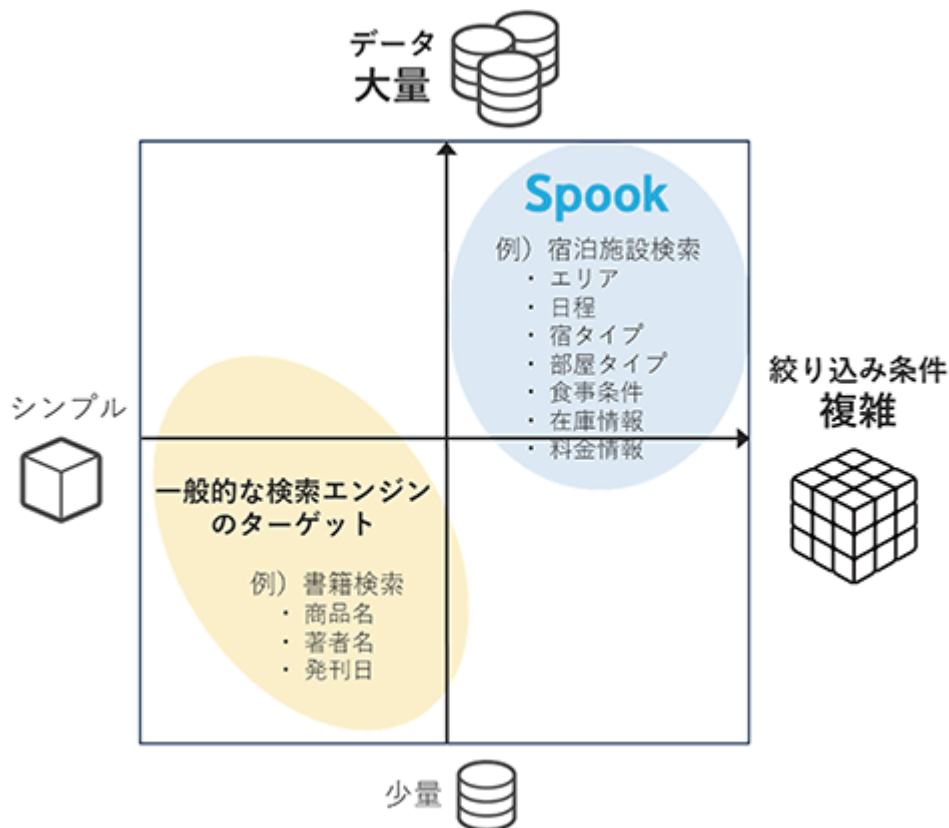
データ
大量

Spook

例）宿泊施設検索
・エリア
・日程
・宿タイプ
・部屋タイプ
・食事条件
・在庫情報
・料金情報

絞り込み条件
複雑

シンプル

一般的な検索エンジンのターゲット

例）書籍検索
・商品名
・著者名
・発刊日

少量